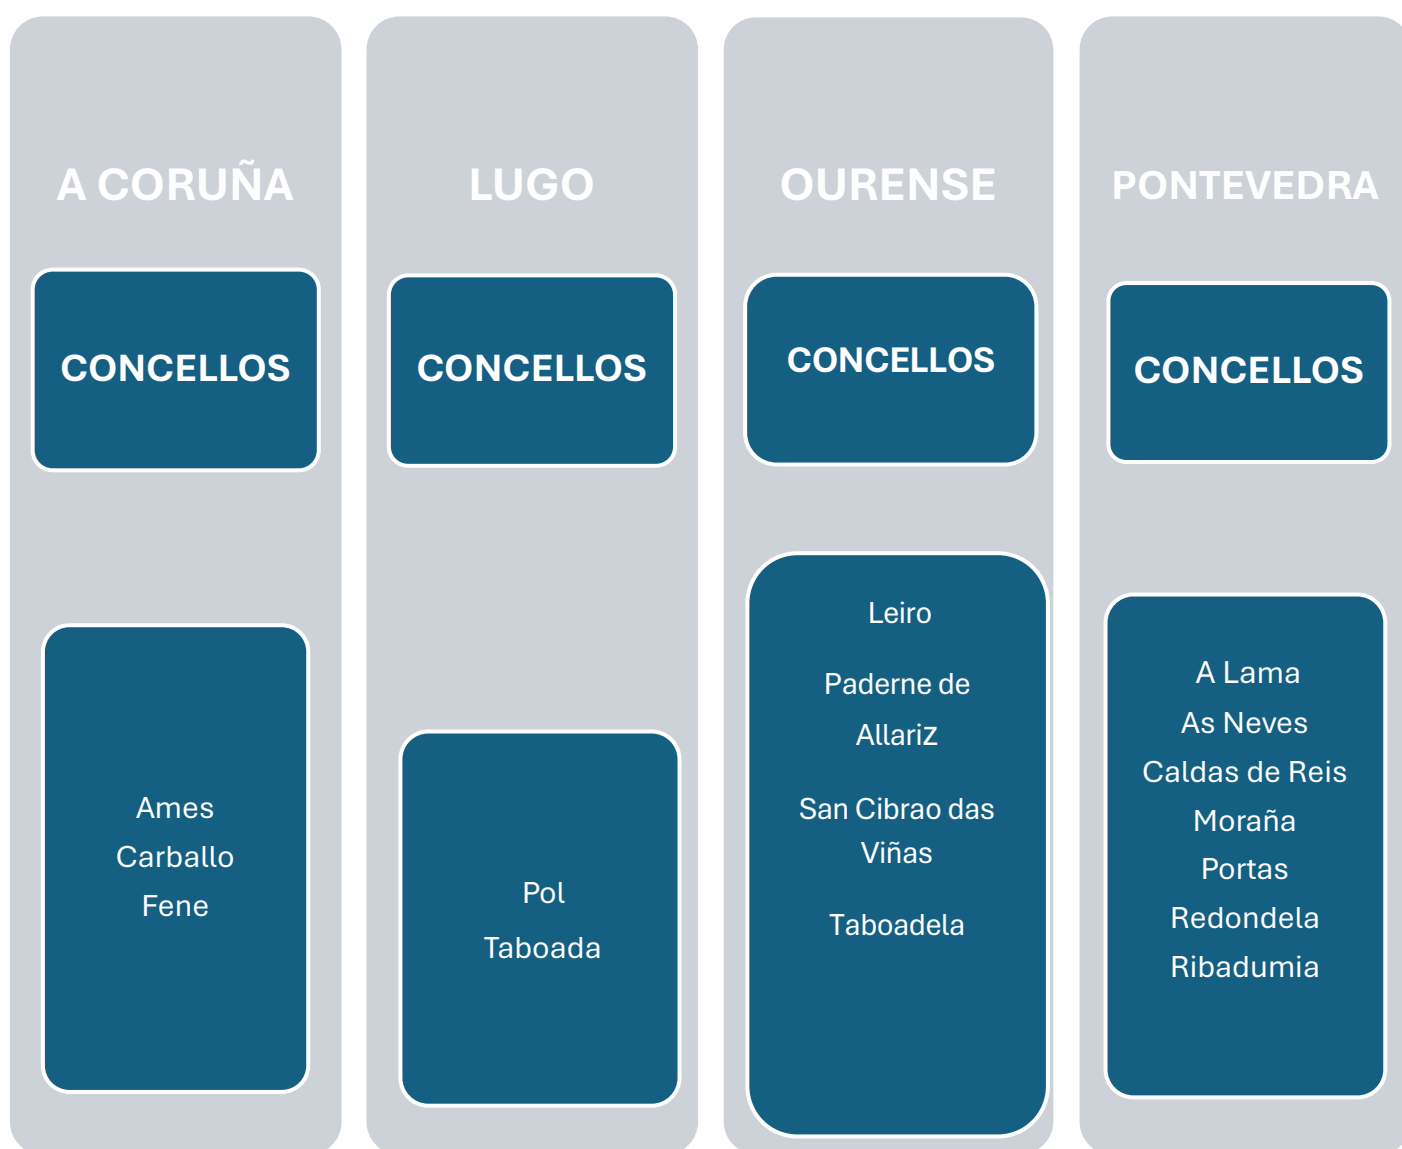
A CORUÑA

CONCELLOS

Ames
Carballo
Fene

LUGO

CONCELLOS

Pol
Taboada

OURENSE

CONCELLOS

Leiro

Paderne de Allariz

San Cibrao das Viñas

Taboadela

PONTEVEDRA

CONCELLOS

A Lama
As Neves
Caldas de Reis
Moraña
Portas
Redondela
Ribadumia